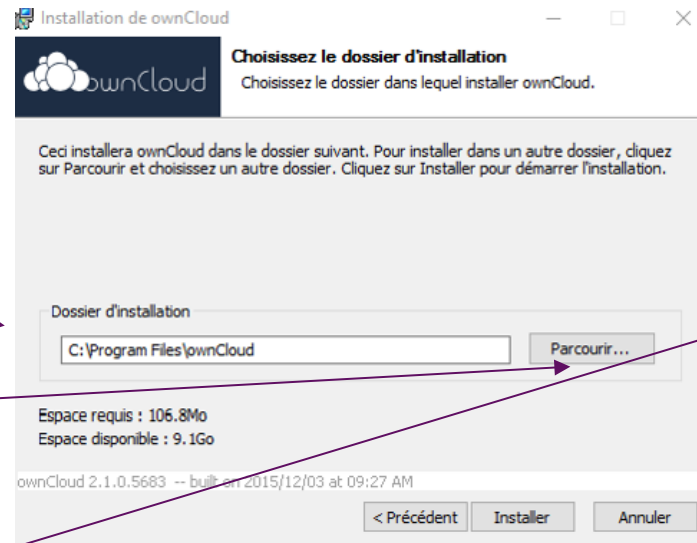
Installation de ownCloud

ownCloud

Choisissez le dossier d'installation

Choisissez le dossier dans lequel installer ownCloud.

Ceci installera ownCloud dans le dossier suivant. Pour installer dans un autre dossier, cliquez sur Parcourir et choisissez un autre dossier. Cliquez sur Installer pour démarrer l'installation.

Dossier d'installation

C:\Program Files\ownCloud

Parcourir...

Espace requis : 106.8Mo

Espace disponible : 9.1Go

ownCloud 2.1.0.5683 -- built on 2015/12/03 at 09:27 AM

< Précédent

Installer

Annuler